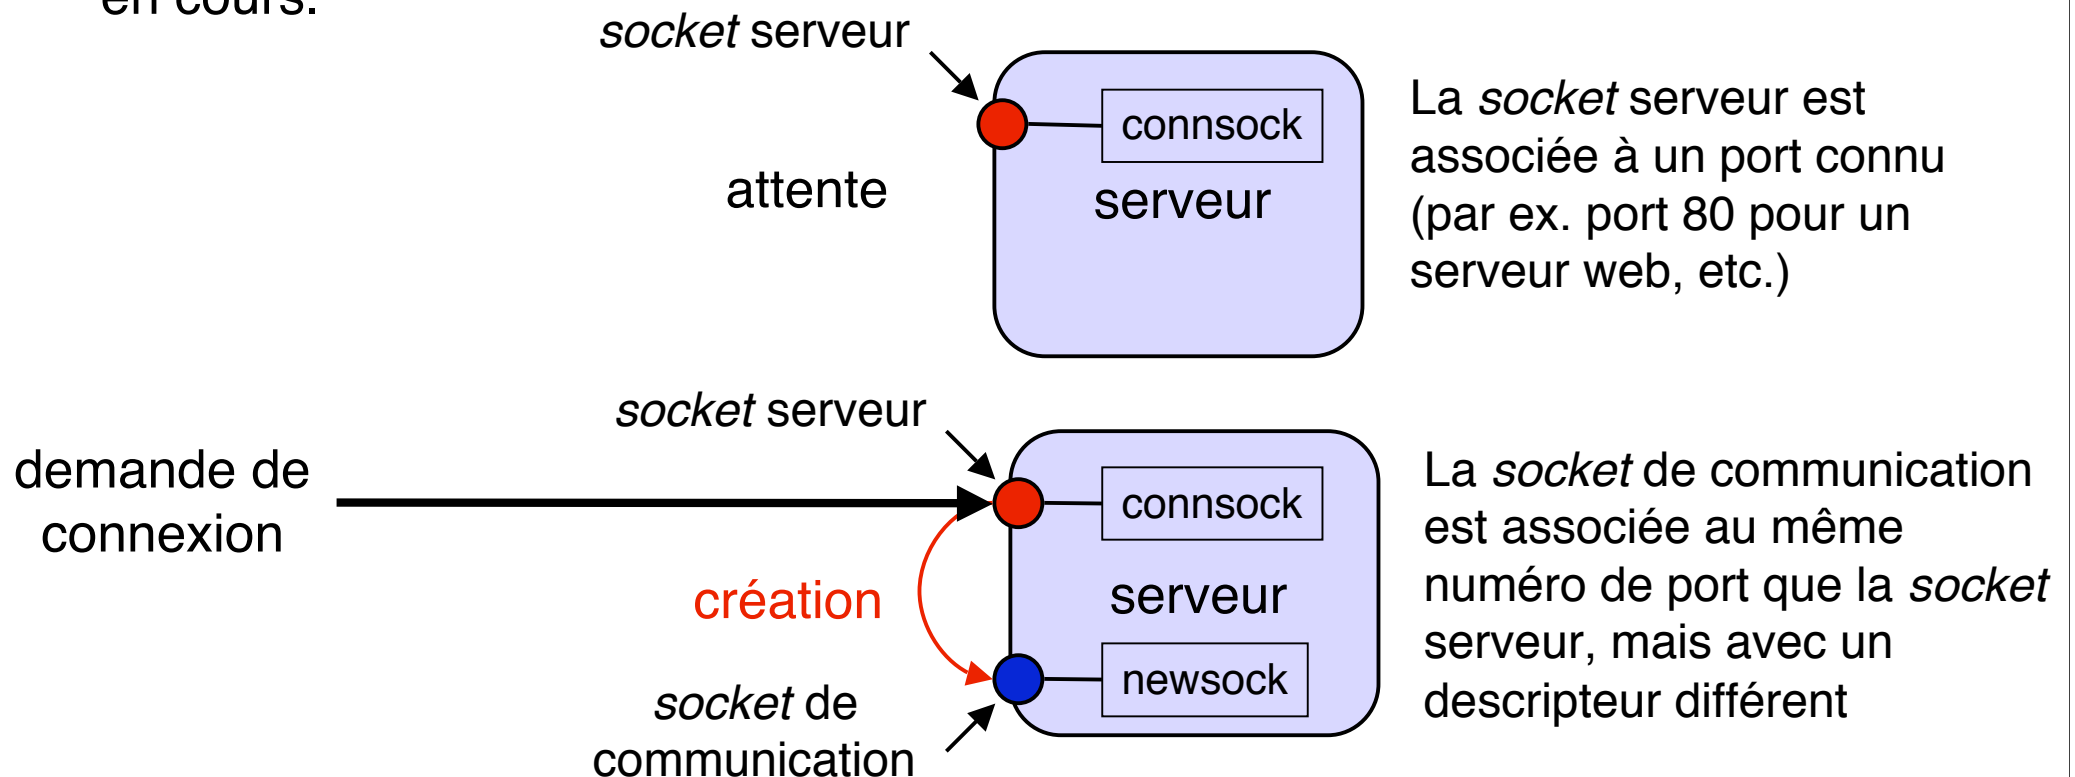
en cours.

socket serveur

connsock

attente

serveur

La socket serveur est associée à un port connu (par ex. port 80 pour un serveur web, etc.)

socket serveur

demande de connexion

connsock

création

serveur

newsock

socket de communication

La socket de communication est associée au même numéro de port que la socket serveur, mais avec un descripteur différent